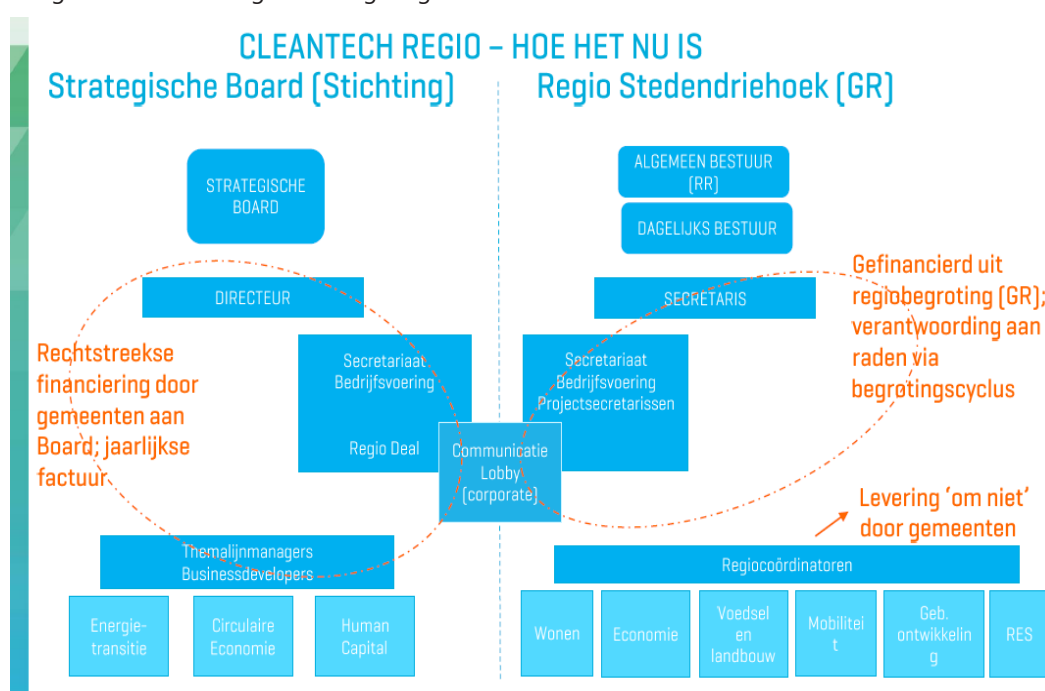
CLEANTECH REGIO – HOE HET NU IS

Strategische Board (Stichting)

Regio Stedendriehoek (GR)

STRATEGISCHE BOARD

DIRECTEUR

Secretariaat Bedrijfsvoering

Regio Deal

Rechtstreekse financiering door gemeenten aan Board; jaarlijkse factuur

Communicatie Lobby (corporate)

Themalijnmanagers Businessdevelopers

Energie-transitie

Circulaire Economie

Human Capital

ALGEMEEN BESTUUR (RR)

DAGELIJKS BESTUUR

SECRETARIS

Gefinancierd uit regiobegroting (GR); verantwoording aan raden via begrotingscyclus

Secretariaat Bedrijfsvoering Projectsecretarissen

Levering 'om niet' door gemeenten

Regiocoördinatoren

Wonen

Economie

Voedsel en landbouw

Mobiliteit

Geb. ontwikkeling

RES